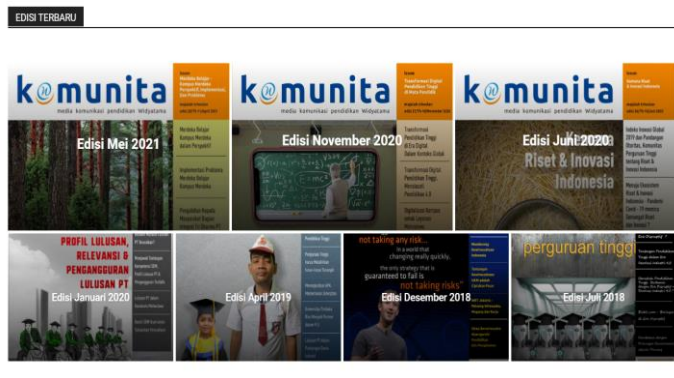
EDISI TERBARU

komunita
media komunikasi pendidikan Widyatama

Edisi Mei 2021

Merdeka Belajar Kampus Merdeka dalam Perspektif

Implementasi Program Merdeka Belajar Kampus Merdeka

komunita
media komunikasi pendidikan Widyatama

Edisi November 2020

Transformasi Pendidikan Tinggi di Era Digital

Transformasi Digital Pendidikan Tinggi

komunita
media komunikasi pendidikan Widyatama

Edisi Juni 2020

Riset & Inovasi Indonesia

PROFIL LULUSAN, RELEVANSI & PENGANGGURAN LULUSAN PT

Edisi Januari 2020

Edisi April 2019

not taking any risk... in a world that changing really quickly, the only strategy that is guaranteed to fail is not taking risks"

Edisi Desember 2018

perguruan tinggi

Edisi Juli 2018